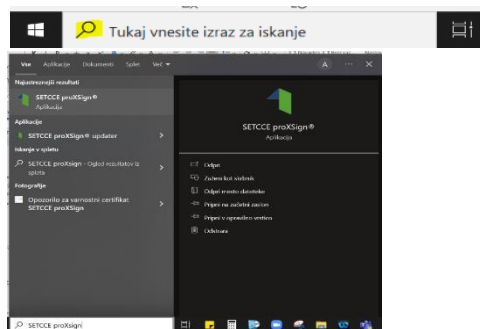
Tukaj vnesite izraz za iskanje

Vse Aplikacije Dokumenti Splet Več

A ··· ✕

Najustreznejši rezultati

SETCCE proXSign®
Aplikacija

Aplikacije

SETCCE proXSign® updater

Iskanje v spletu

SETCCE proXSign - Ogled rezultatov iz spleta

Fotografije

Opozorilo za varnostni certifikat SETCCE proXSign

SETCCE proXSign®
Aplikacija

Odpri
Zaženi kot skrbnik
Odpri mesto datoteke
Pripni na začetni zaslon
Pripni v opravilno vrstico
Odstrani

SETCCE proXSign